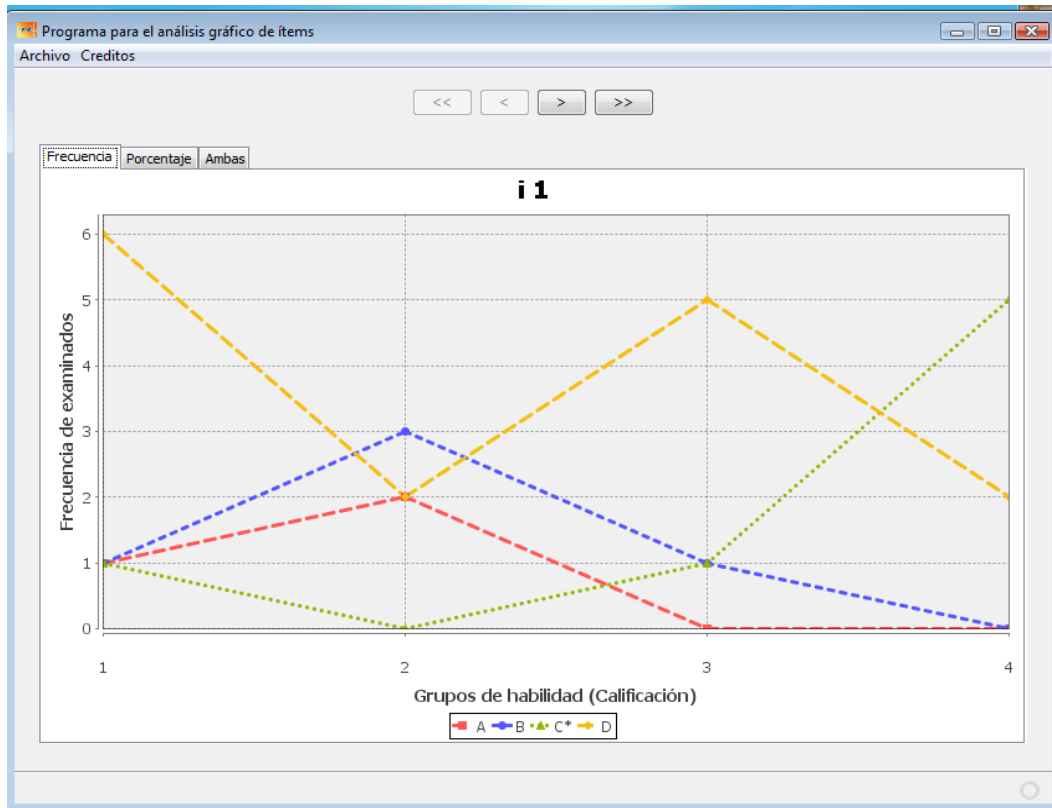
Programa para el análisis gráfico de ítems

Archivo Creditos

<< < > >>

Frecuencia Porcentaje Ambas

i 1

Frecuencia de examinados

6
5
4
3
2
1
0

1 2 3 4

Grupos de habilidad (Calificación)

A B C* D